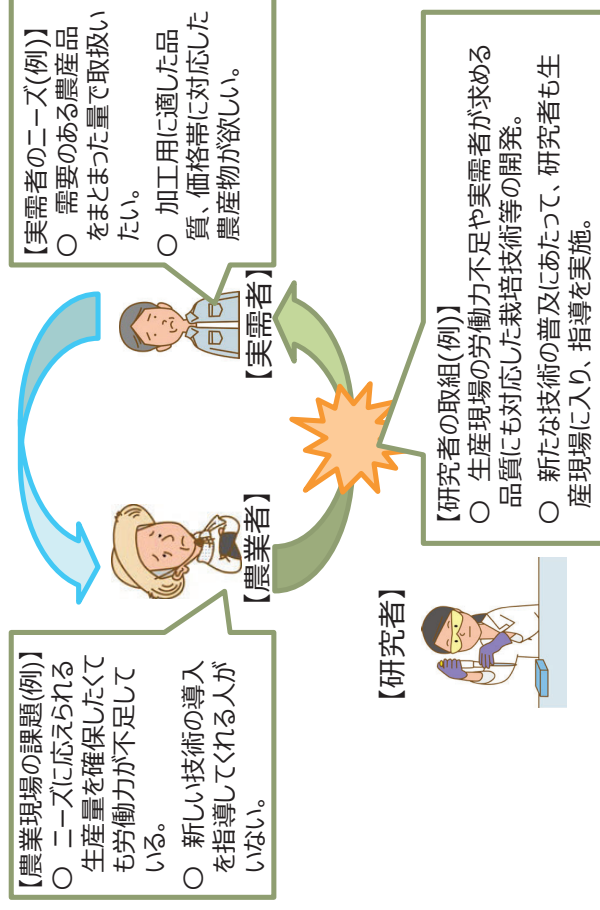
【実需者のニーズ(例)】
○ 需要のある農産品をまとまった量で取扱いたい。
○ 加工用に適した品質、価格帯に対応した農産物が欲しい。

【実需者】

【研究者の取組(例)】
○ 生産現場の労働力不足や実需者が求める品質にも対応した栽培技術等の開発。
○ 新たな技術の普及にあたって、研究者も生産現場に入り、指導を実施。

【農業者】

【農業現場の課題(例)】
○ ニーズに応えられる生産量を確保したくても労働力が不足している。
○ 新しい技術の導入を指導してくれる人がいない。

【研究者】